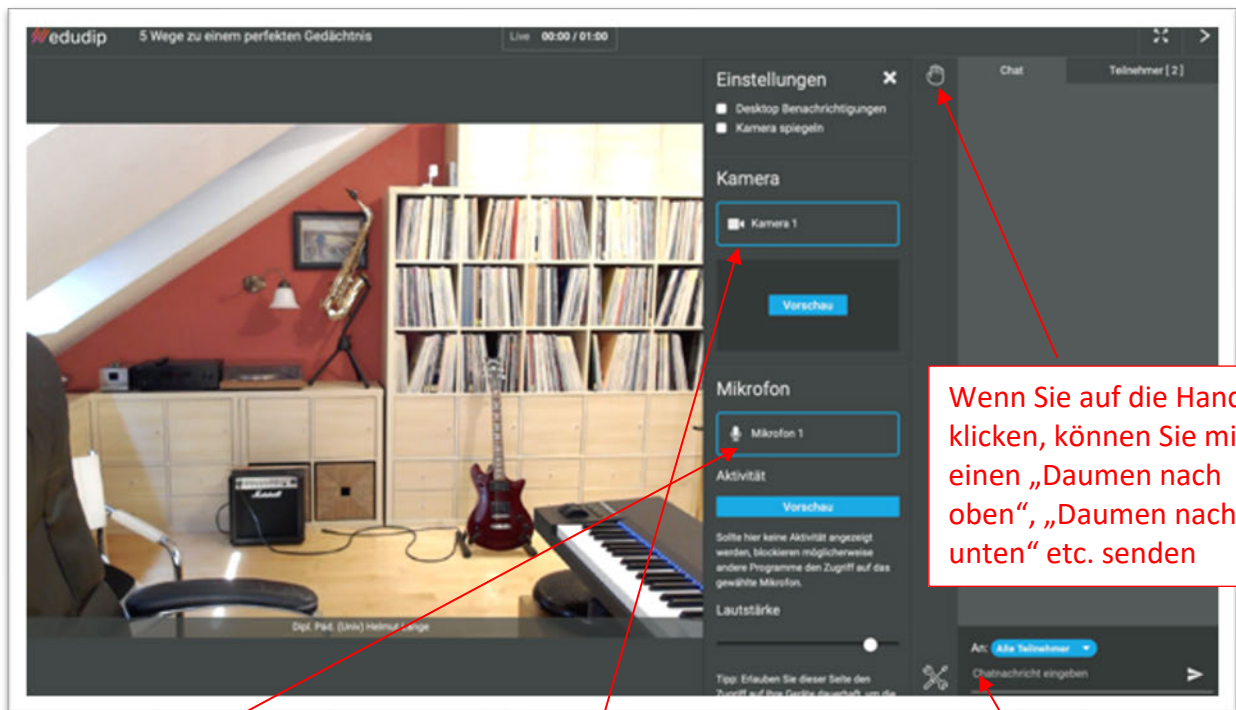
edudip 5 Wege zu einem perfekten Gedächtnis

Live 00:00 / 01:00

Einstellungen

Desktop Benachrichtigungen

Kamera spiegeln

Kamera

Kamera 1

Vorschau

Mikrofon

Mikrofon 1

Aktivität

Vorschau

Sollte hier keine Aktivität angezeigt werden, blockieren möglicherweise andere Programme den Zugriff auf das gewählte Mikrofon.

Lautstärke

Tipp: Erlauben Sie dieser Seite den Zugriff auf Ihre Geräte dauerhaft, um die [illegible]

Chat

Teilnehmer [ 2 ]

Wenn Sie auf die Hand klicken, können Sie mi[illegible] einen „Daumen nach oben“, „Daumen nach unten“ etc. senden

Dipl. Päd. (Univ) Helmut Lange

An: Alle Teilnehmer

Chatnachricht eingeben